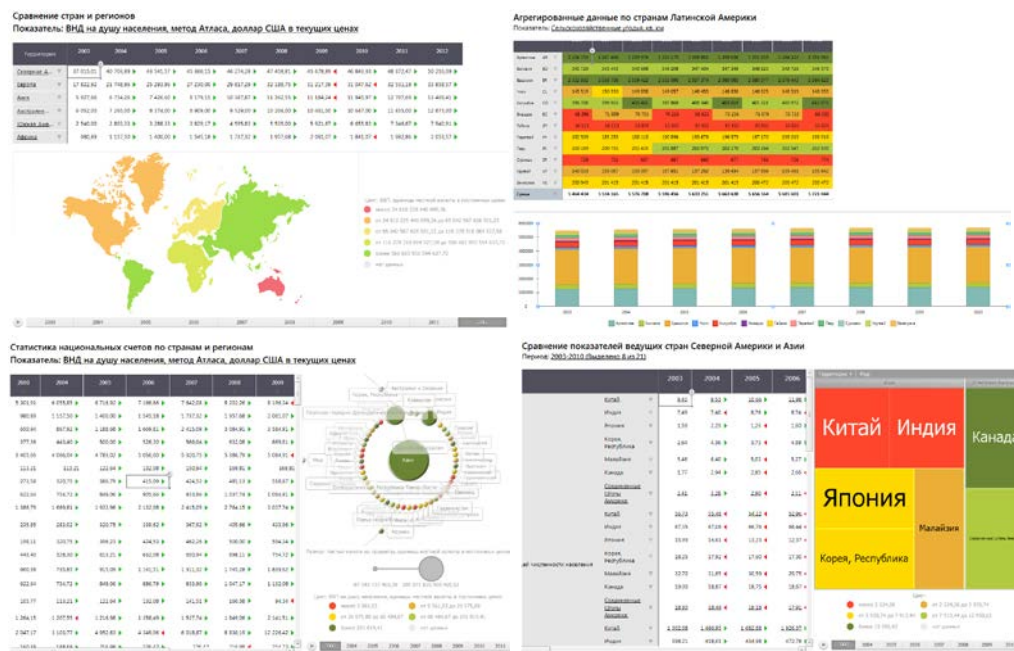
Сравнение стран и регионов
Показатель: ВНД на душу населения, метод Атласа, доллар США в текущих ценах

Агрегированные данные по странам Латинской Америки
Показатель: Сельскохозяйственные угодья, кв. км

Статистика национальных счетов по странам и регионам
Показатель: ВНД на душу населения, метод Атласа, доллар США в текущих ценах

Сравнение показателей ведущих стран Северной Америки и Азии
Период: 2003-2010 (Выделено 8 из 21)

| | 2003 | 2004 | 2005 | 2006 |
|---|---|---|---|---|
| Китай | | | | |
| Индия | | | | |
| Япония | | | | |
| Корея, Республика | | | | |
| Малайзия | | | | |
| Канада | | | | |
| Соединенные Штаты Америки | | | | |
| Китай | | | | |
| Индия | | | | |
| Япония | | | | |
| Корея, Республика | | | | |
| Малайзия | | | | |
| Канада | | | | |
| Соединенные Штаты Америки | | | | |
| Китай | | | | |
| Индия | | | | |

Китай
Индия
Канада
Япония
Малайзия
Корея, Республика